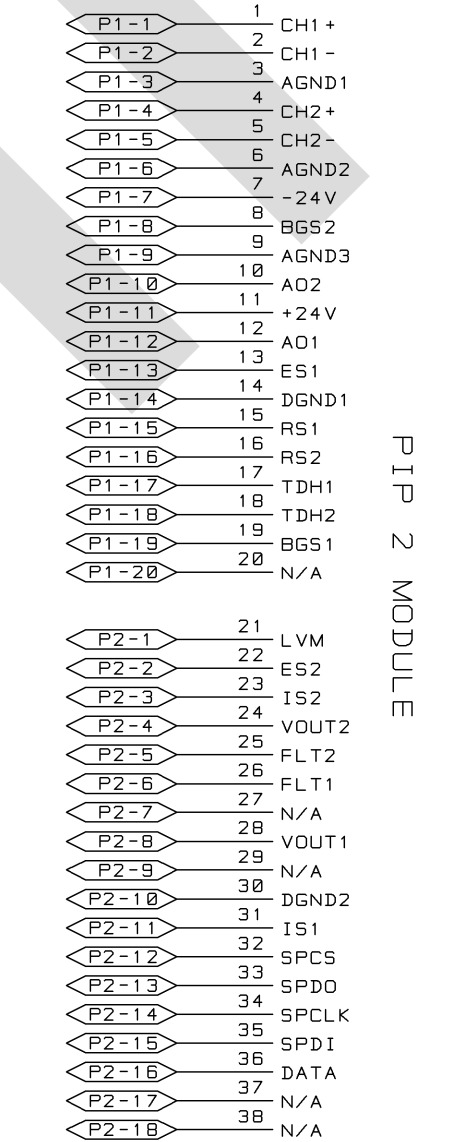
P1-1 1 CH1+
P1-2 2 CH1-
P1-3 3 AGND1
P1-4 4 CH2+
P1-5 5 CH2-
P1-6 6 AGND2
P1-7 7 -24V
P1-8 8 BGS2
P1-9 9 AGND3
P1-10 10 AO2
P1-11 11 +24V
P1-12 12 AO1
P1-13 13 ES1
P1-14 14 DGND1
P1-15 15 RS1
P1-16 16 RS2
P1-17 17 TDH1
P1-18 18 TDH2
P1-19 19 BGS1
P1-20 20 N/A

P2-1 21 LVM
P2-2 22 ES2
P2-3 23 IS2
P2-4 24 VOUT2
P2-5 25 FLT2
P2-6 26 FLT1
P2-7 27 N/A
P2-8 28 VOUT1
P2-9 29 N/A
P2-10 30 DGND2
P2-11 31 IS1
P2-12 32 SPCS
P2-13 33 SPDO
P2-14 34 SPCLK
P2-15 35 SPDI
P2-16 36 DATA
P2-17 37 N/A
P2-18 38 N/A

PIP 2 MODULE